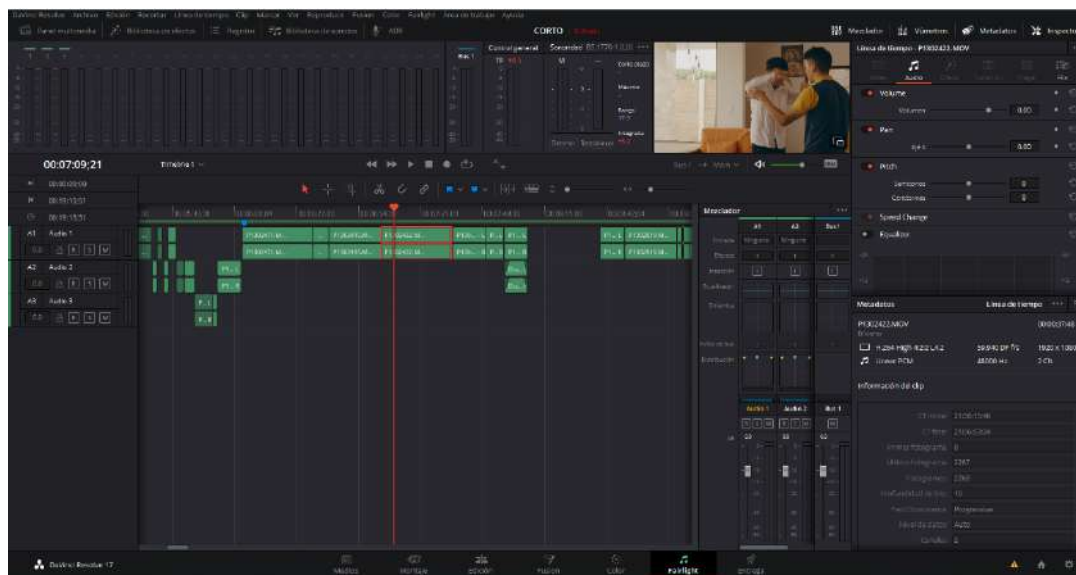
DaVinci Resolve Archivo Edición Recortar Línea de tiempo Clip Marcar Ver Reproducir Fusion Color Fairlight Área de trabajo Ayuda

Panel multimedia Biblioteca de efectos Registro Biblioteca de sonidos ADR

CORTO

Mezclador Vúmetros Metadatos Inspector

Control general

Bus 1

00:07:09;21

Timeline 1

A1 Audio 1

A2 Audio 2

A3 Audio 3

P1302423.M...

Mezclador

A1 A2 Bus1

Audio 1 Audio 2 Bus 1

Línea de tiempo - P1302423.MOV

Audio

Volume

Volumen 0.00

Pan

0.00

Pitch

Semitonos 0

Centésimas 0

Speed Change

Equalizer

Metadatos Línea de tiempo

P1302423.MOV

00:00:37:48

H.264 High 4:2:2 L4.2 59.940 DF fps 1920 x 1080

Linear PCM 48000 Hz 2 Ch

Información del clip

Progresivo

Auto

DaVinci Resolve 17

Medios Montaje Edición Fusion Color Fairlight Entrega